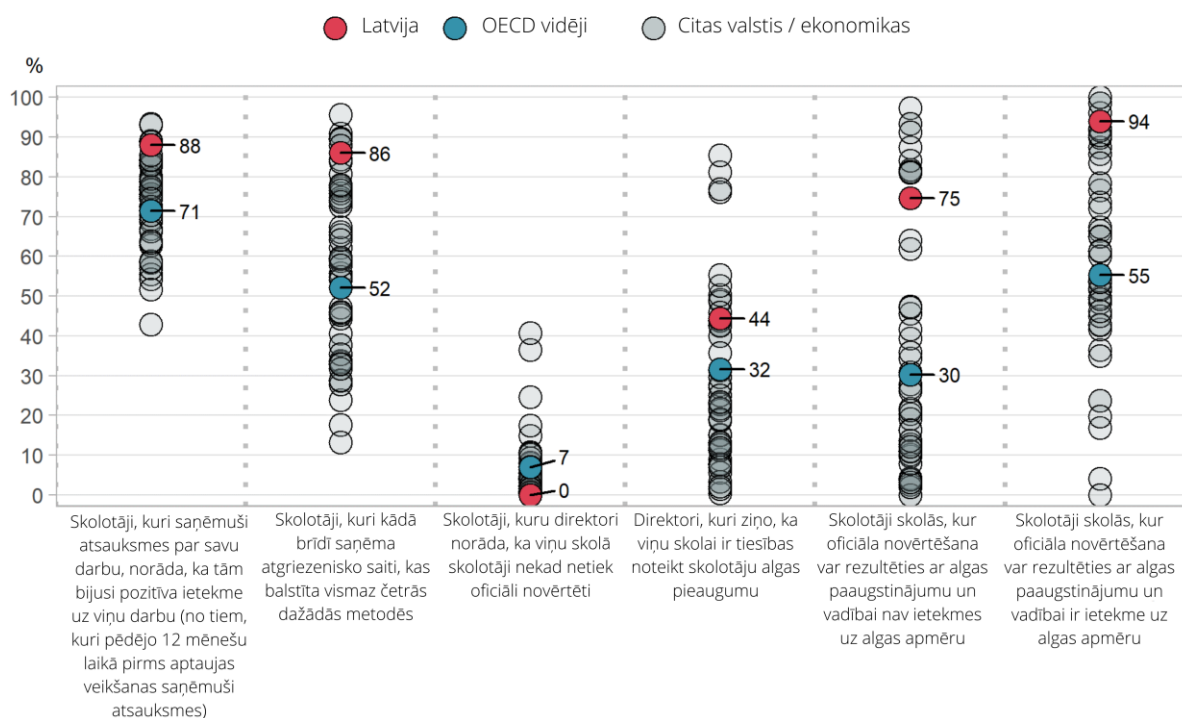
Latvija OECD vidēji Citas valstis / ekonomikas

%

100
90
80
70
60
50
40
30
20
10
0

88
71
86
52
7
0
44
32
75
30
94
55

Skolotāji, kuri saņēmuši atsauksmes par savu darbu, norāda, ka tām bijusi pozitīva ietekme uz viņu darbu (no tiem, kuri pēdējo 12 mēnešu laikā pirms aptaujas veikšanas saņēmuši atsauksmes)

Skolotāji, kuri kādā brīdī saņēma atgriezenisko saiti, kas balstīta vismaz četrās dažādās metodēs

Skolotāji, kuru direktori norāda, ka viņu skolā skolotāji nekad netiek oficiāli novērtēti

Direktori, kuri ziņo, ka viņu skolai ir tiesības noteikt skolotāju algas pieaugumu

Skolotāji skolās, kur oficiāla novērtēšana var rezultēties ar algas paaugstinājumu un vadībai nav ietekmes uz algas apmēru

Skolotāji skolās, kur oficiāla novērtēšana var rezultēties ar algas paaugstinājumu un vadībai ir ietekme uz algas apmēru